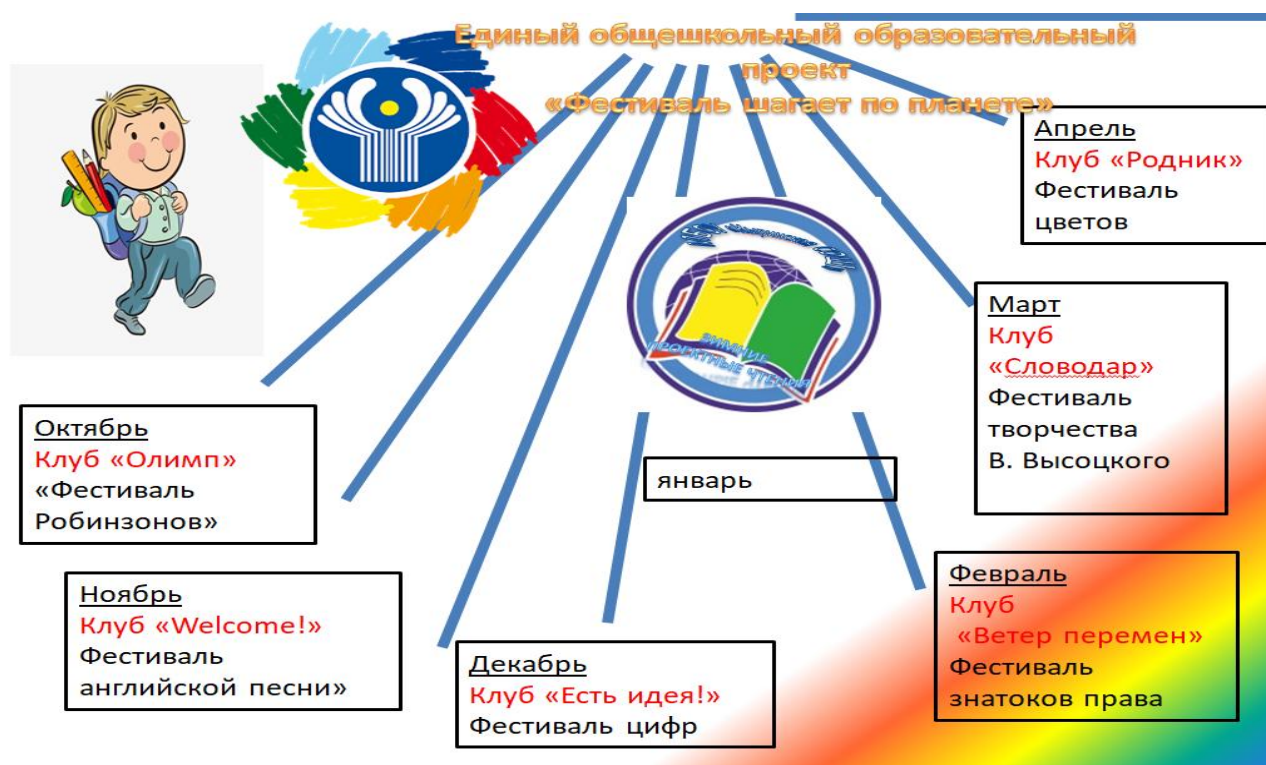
Единый общешкольный образовательный проект «Фестиваль шагает по планете»

Апрель
Клуб «Родник»
Фестиваль цветов

Март
Клуб «Словодар»
Фестиваль творчества В. Высоцкого

Октябрь
Клуб «Олимп»
«Фестиваль Робинзонов»

январь

Ноябрь
Клуб «Welcome!»
Фестиваль английской песни»

Декабрь
Клуб «Есть идея!»
Фестиваль цифр

Февраль
Клуб
«Ветер перемен»
Фестиваль знатоков права